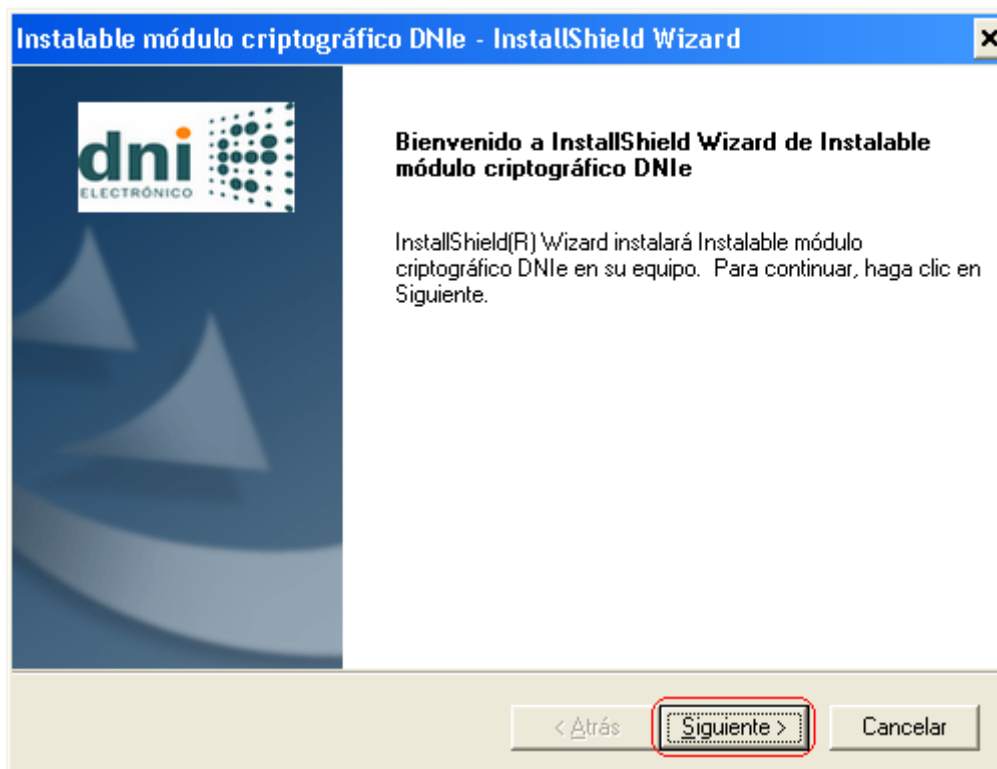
Instalable módulo criptográfico DNIe - InstallShield Wizard

×

dni
ELECTRÓNICO

Bienvenido a InstallShield Wizard de Instalable módulo criptográfico DNIe

InstallShield(R) Wizard instalará Instalable módulo criptográfico DNIe en su equipo. Para continuar, haga clic en Siguiente.

< Atrás

Siguiente >

Cancelar